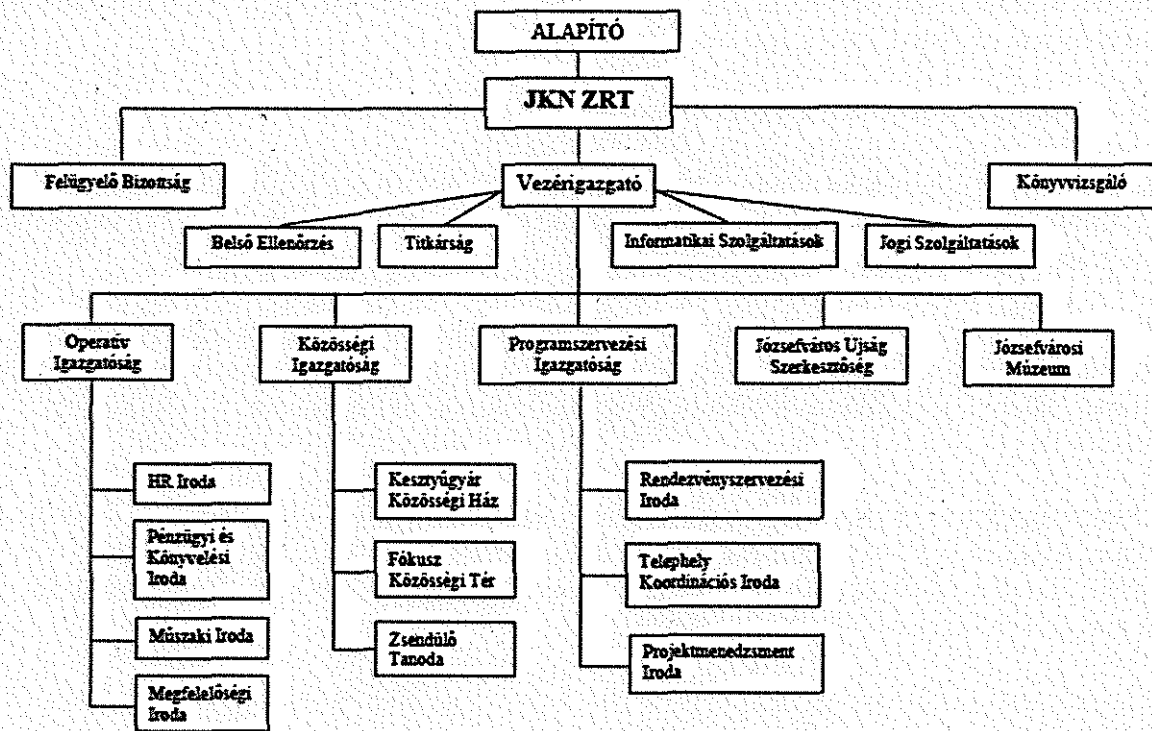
ALAPÍTÓ

JKN ZRT

Felügyelő Bizottság

Vezérigazgató

Könyvvizsgáló

Belső Ellenőrzés

Titkárság

Informatikai Szolgáltatások

Jogi Szolgáltatások

Operatív Igazgatóság

Közösségi Igazgatóság

Programszervezési Igazgatóság

Józsefváros Ujság Szerkesztőség

Józsefvárosi Múzeum

HR Iroda

Pénzügyi és Könyvelési Iroda

Műszaki Iroda

Megfelelőségi Iroda

Kesztyűgyár Közösségi Ház

Fókusz Közösségi Tér

Zsendülő Tanoda

Rendezvényszervezési Iroda

Telephely Koordinációs Iroda

Projektmenedzsment Iroda